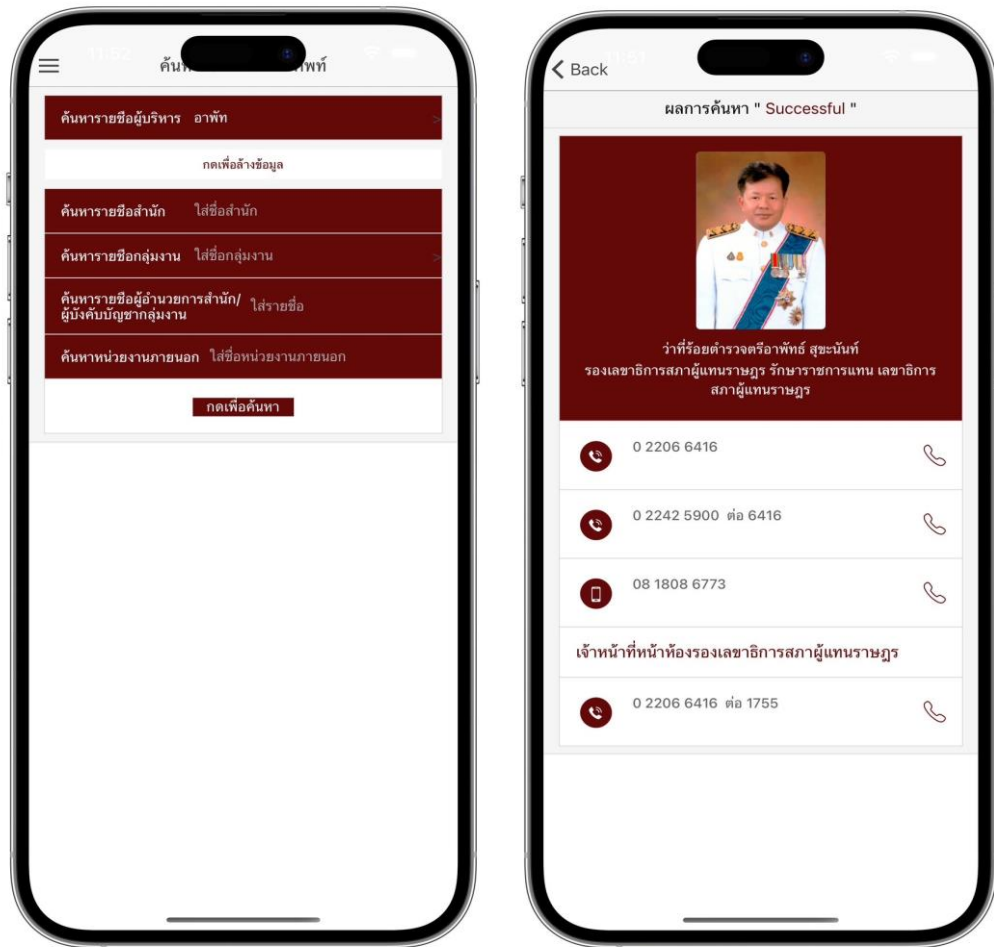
11:52

ค้นห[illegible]พท์

ค้นหารายชื่อผู้บริหาร อาพัท

กดเพื่อล้างข้อมูล

ค้นหารายชื่อสำนัก ใส่ชื่อสำนัก

ค้นหารายชื่อกลุ่มงาน ใส่ชื่อกลุ่มงาน

ค้นหารายชื่อผู้อำนวยการสำนัก/ผู้บังคับบัญชากลุ่มงาน ใส่รายชื่อ

ค้นหาหน่วยงานภายนอก ใส่ชื่อหน่วยงานภายนอก

กดเพื่อค้นหา

11:57

Back

ผลการค้นหา " Successful "

ว่าที่ร้อยตำรวจตรีอาพัทธ์ สุขะนันท์
รองเลขาธิการสภาผู้แทนราษฎร รักษาราชการแทน เลขาธิการสภาผู้แทนราษฎร

0 2206 6416

0 2242 5900 ต่อ 6416

08 1808 6773

เจ้าหน้าที่หน้าห้องรองเลขาธิการสภาผู้แทนราษฎร

0 2206 6416 ต่อ 1755